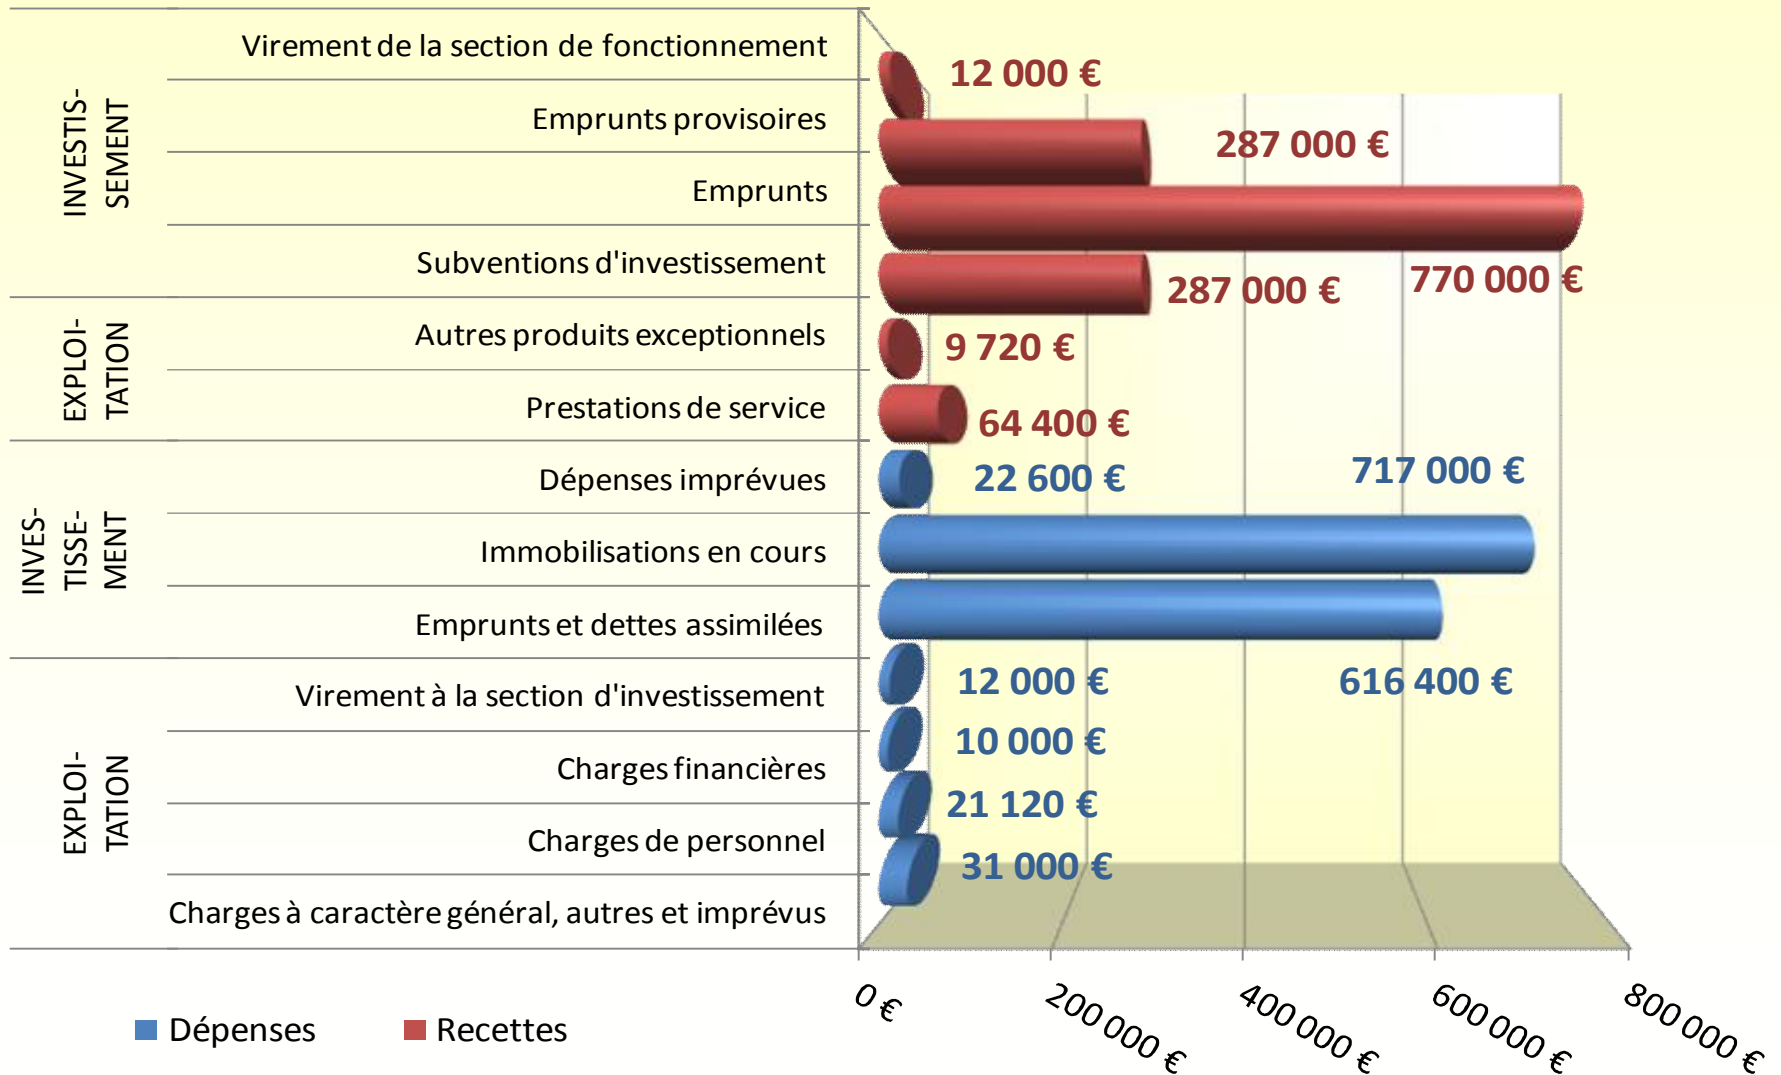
INVESTIS-SEMENT

Virement de la section de fonctionnement

Emprunts provisoires

Emprunts

Subventions d'investissement

EXPLOI-TATION

Autres produits exceptionnels

Prestations de service

INVES-TISSE-MENT

Dépenses imprévues

Immobilisations en cours

Emprunts et dettes assimilées

EXPLOI-TATION

Virement à la section d'investissement

Charges financières

Charges de personnel

Charges à caractère général, autres et imprévus

12 000 €

287 000 €

287 000 €

770 000 €

9 720 €

64 400 €

22 600 €

717 000 €

12 000 €

616 400 €

10 000 €

21 120 €

31 000 €

0 €

200 000 €

400 000 €

600 000 €

800 000 €

Dépenses

Recettes